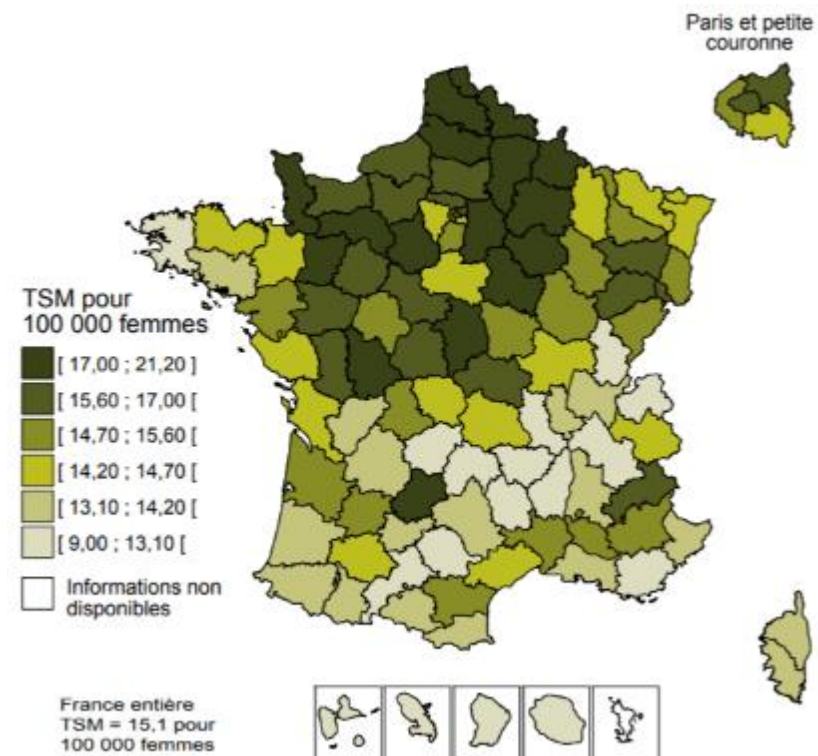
Paris et petite couronne

TSM pour 100 000 femmes

[ 17,00 ; 21,20 ]

[ 15,60 ; 17,00 [

[ 14,70 ; 15,60 [

[ 14,20 ; 14,70 [

[ 13,10 ; 14,20 [

[ 9,00 ; 13,10 [

Informations non disponibles

France entière
TSM = 15,1 pour
100 000 femmes